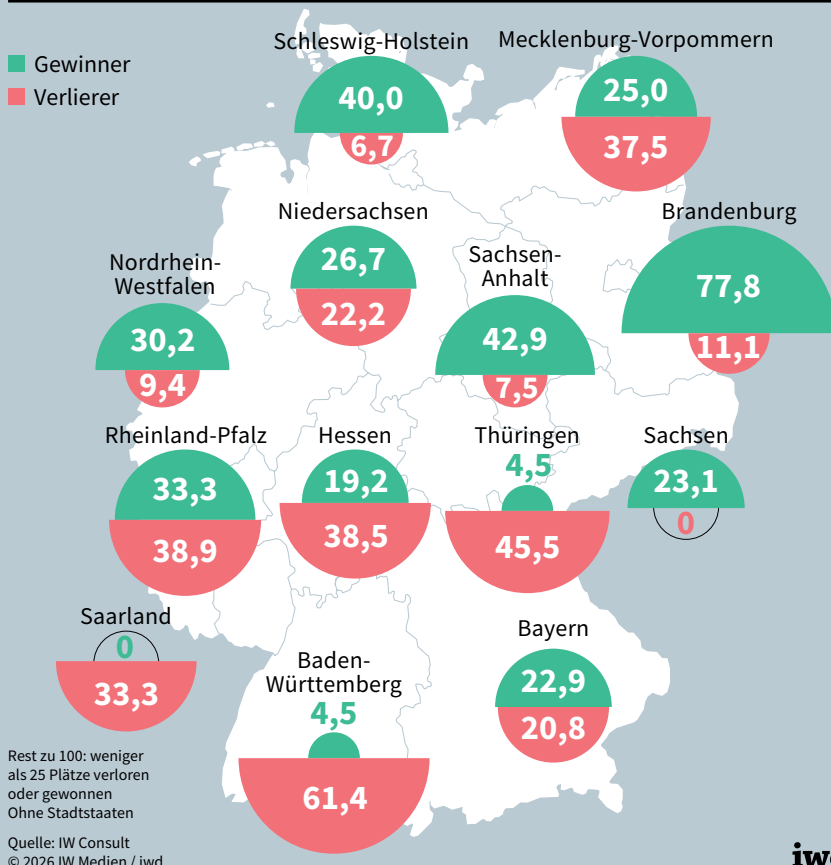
Gewinner
Verlierer

Schleswig-Holstein
40,0
6,7

Mecklenburg-Vorpommern
25,0
37,5

Niedersachsen
26,7
22,2

Brandenburg
77,8
11,1

Nordrhein-Westfalen
30,2
9,4

Sachsen-Anhalt
42,9
7,5

Rheinland-Pfalz
33,3
38,9

Hessen
19,2
38,5

Thüringen
4,5
45,5

Sachsen
23,1
0

Saarland
0
33,3

Bayern
22,9
20,8

Baden-Württemberg
4,5
61,4

Rest zu 100: weniger als 25 Plätze verloren oder gewonnen
Ohne Stadtstaaten

Quelle: IW Consult
© 2026 IW Medien / iwd

iwd